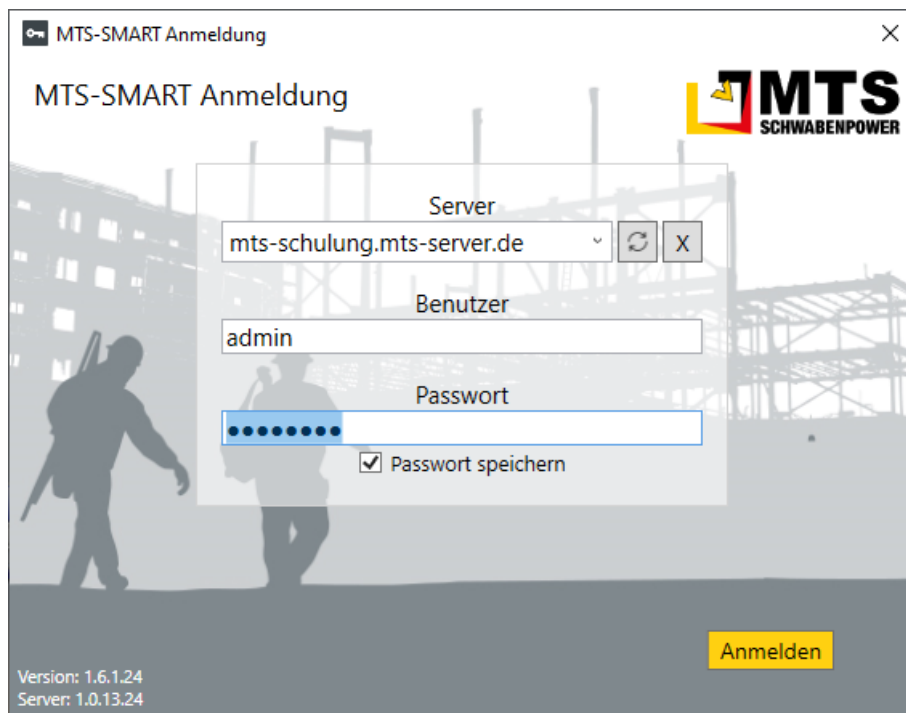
MTS-SMART Anmeldung ×

MTS-SMART Anmeldung

MTS
SCHWABENPOWER

Server
mts-schulung.mts-server.de
X

Benutzer
admin

Passwort
••••••••
☑ Passwort speichern

Anmelden

Version: 1.6.1.24
Server: 1.0.13.24